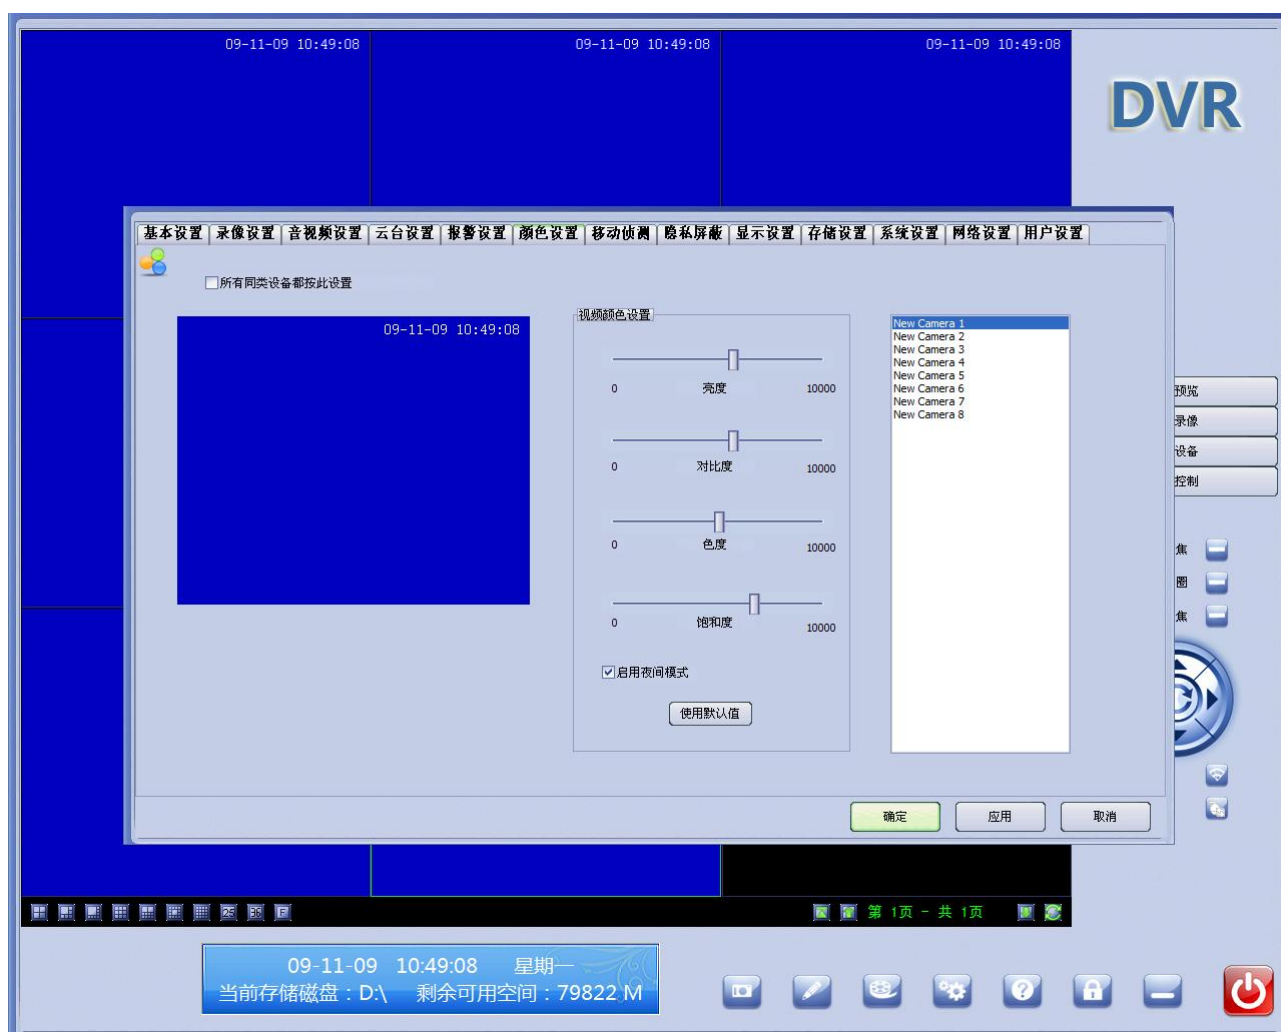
09-11-09 10:49:08

09-11-09 10:49:08

09-11-09 10:49:08

DVR

基本设置 | 录像设置 | 音视频设置 | 云台设置 | 报警设置 | 颜色设置 | 移动侦测 | 隐私屏蔽 | 显示设置 | 存储设置 | 系统设置 | 网络设置 | 用户设置

所有同类设备都按此设置

09-11-09 10:49:08

视频颜色设置

0 亮度 10000

0 对比度 10000

0 色度 10000

0 饱和度 10000

启用夜间模式

使用默认值

New Camera 1
New Camera 2
New Camera 3
New Camera 4
New Camera 5
New Camera 6
New Camera 7
New Camera 8

预览
录像
设备
控制

焦
圈
焦

确定 应用 取消

25 36 F

第 1页 – 共 1页

09-11-09 10:49:08 星期一
当前存储磁盘：D:\ 剩余可用空间：79822 M